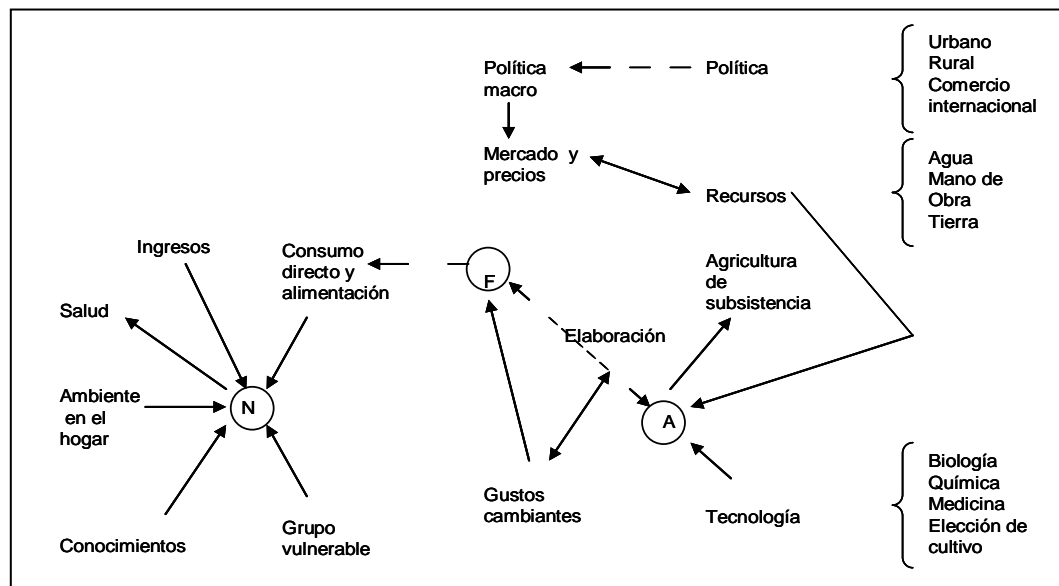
Política macro

Política

Urbano
Rural
Comercio internacional

Mercado y precios

Agua
Mano de Obra
Tierra

Recursos

Ingresos

Consumo directo y alimentación

F

Agricultura de subsistencia

Salud

Elaboración

Ambiente en el hogar

N

A

Biología
Química
Medicina
Elección de cultivo

Gustos cambiantes

Tecnología

Conocimientos

Grupo vulnerable